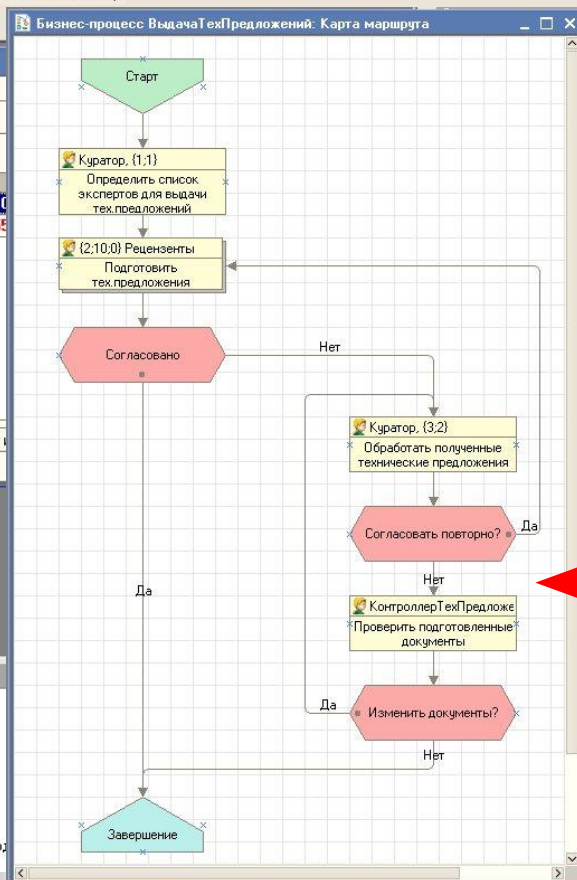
Бизнес-процесс ВыдачаТехПредложений: Карта маршрута

Старт

Куратор, {1;1}
Определить список экспертов для выдачи тех.предложений

{2;10;0} Рецензенты
Подготовить тех.предложения

Согласовано

Нет

Куратор, {3;2}
Обработать полученные технические предложения

Согласовать повторно?

Да

Нет

КонтроллерТехПредложе
Проверить подготовленные документы

Да

Да

Изменить документы?

Нет

Завершение